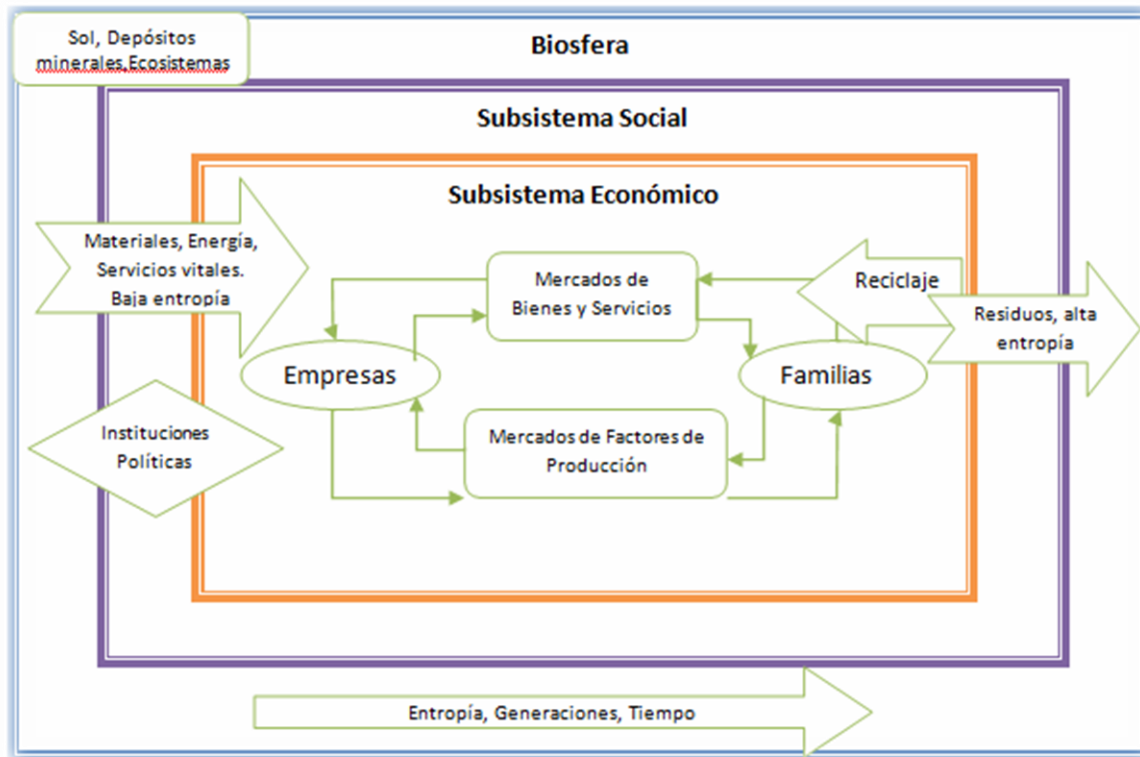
Sol, Depósitos minerales.Ecosistemas

Biosfera

Subsistema Social

Subsistema Económico

Materiales, Energía, Servicios vitales. Baja entropía

Mercados de Bienes y Servicios

Reciclaje

Residuos, alta entropía

Empresas

Familias

Instituciones Políticas

Mercados de Factores de Producción

Entropía, Generaciones, Tiempo